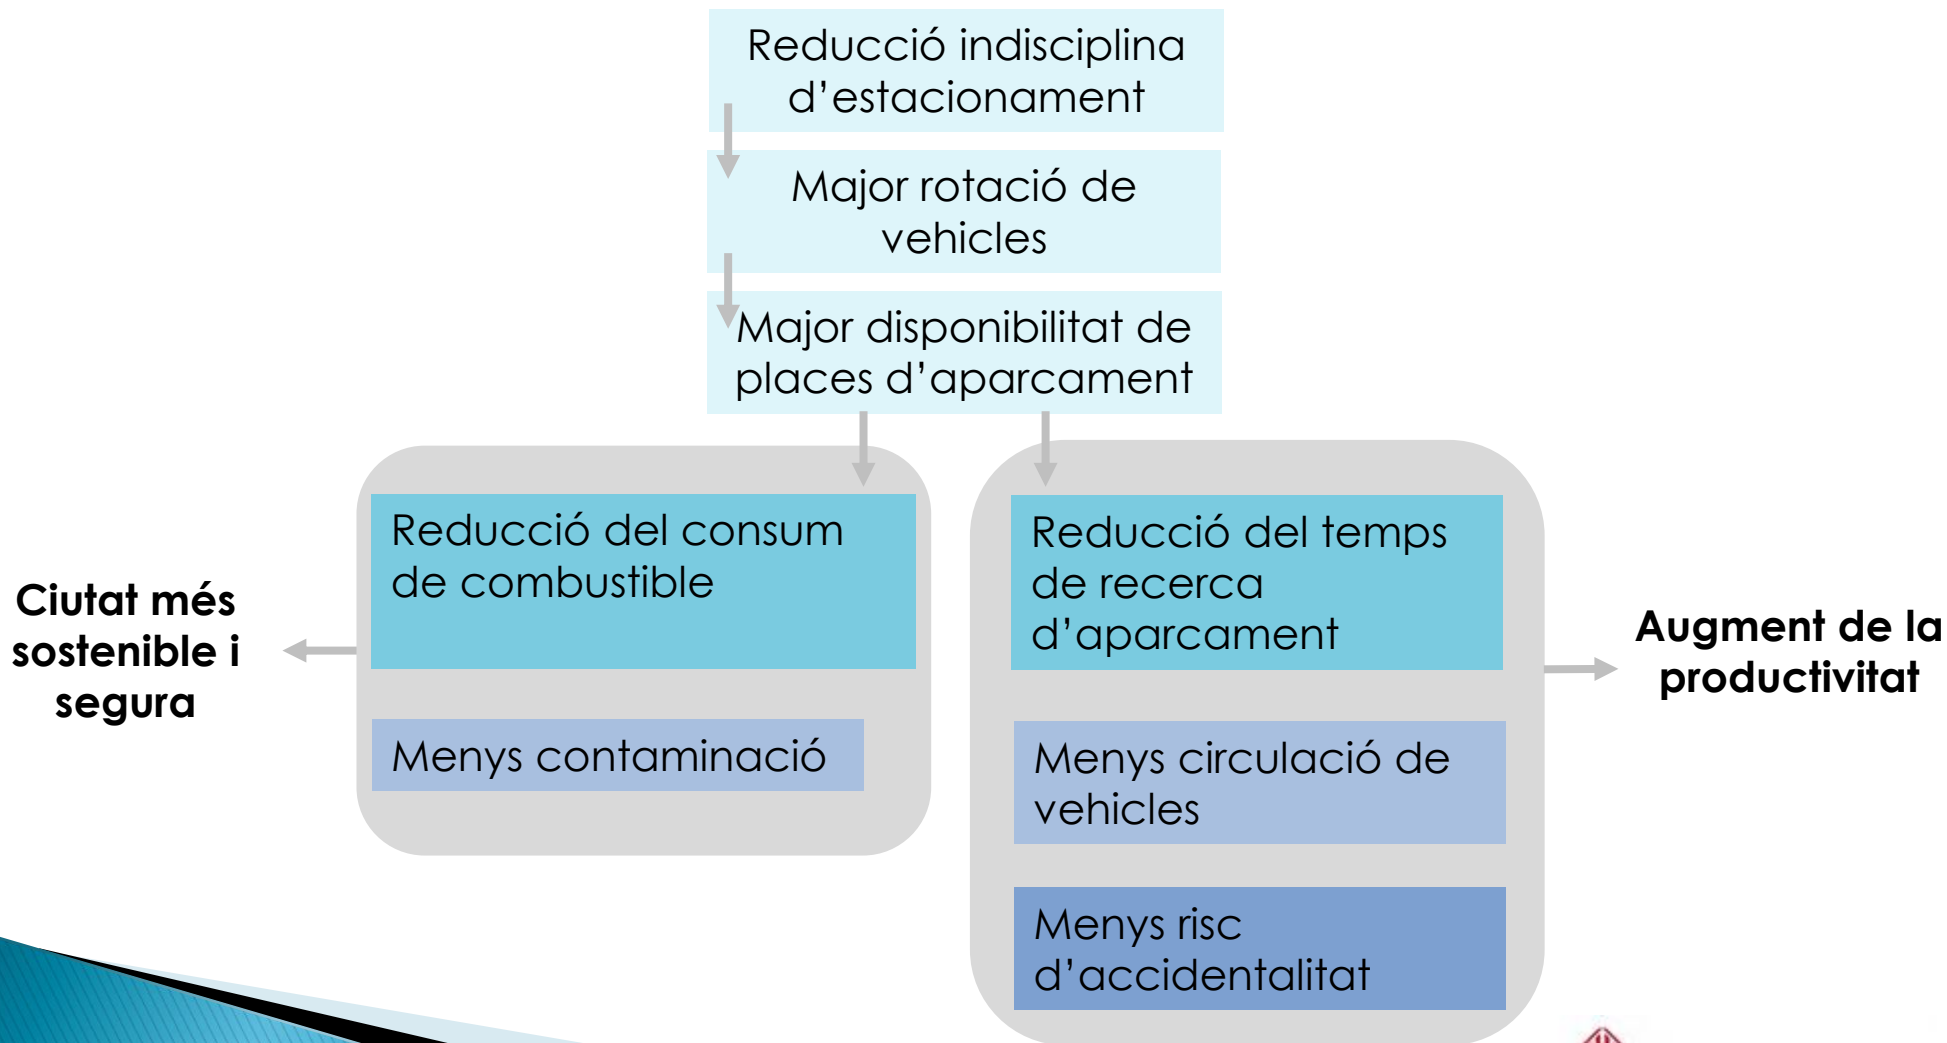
Reducció indisciplina d'estacionament

Major rotació de vehicles

Major disponibilitat de places d'aparcament

Reducció del consum de combustible

Menys contaminació

Ciutat més sostenible i segura

Reducció del temps de recerca d'aparcament

Menys circulació de vehicles

Menys risc d'accidentalitat

Augment de la productivitat